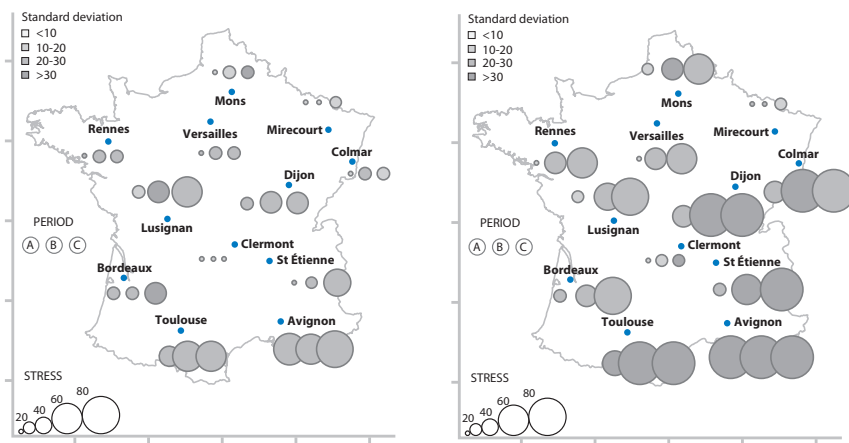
Standard deviation
<10
10-20
20-30
>30

Mons
Rennes
Versailles
Mirecourt
Colmar
Dijon
Lusignan
PERIOD
A B C
Clermont
St Étienne
Bordeaux
Toulouse
Avignon
STRESS
20 40 60 80

Standard deviation
<10
10-20
20-30
>30

Mons
Rennes
Versailles
Mirecourt
Colmar
Dijon
Lusignan
PERIOD
A B C
Clermont
St Étienne
Bordeaux
Toulouse
Avignon
STRESS
20 40 60 80